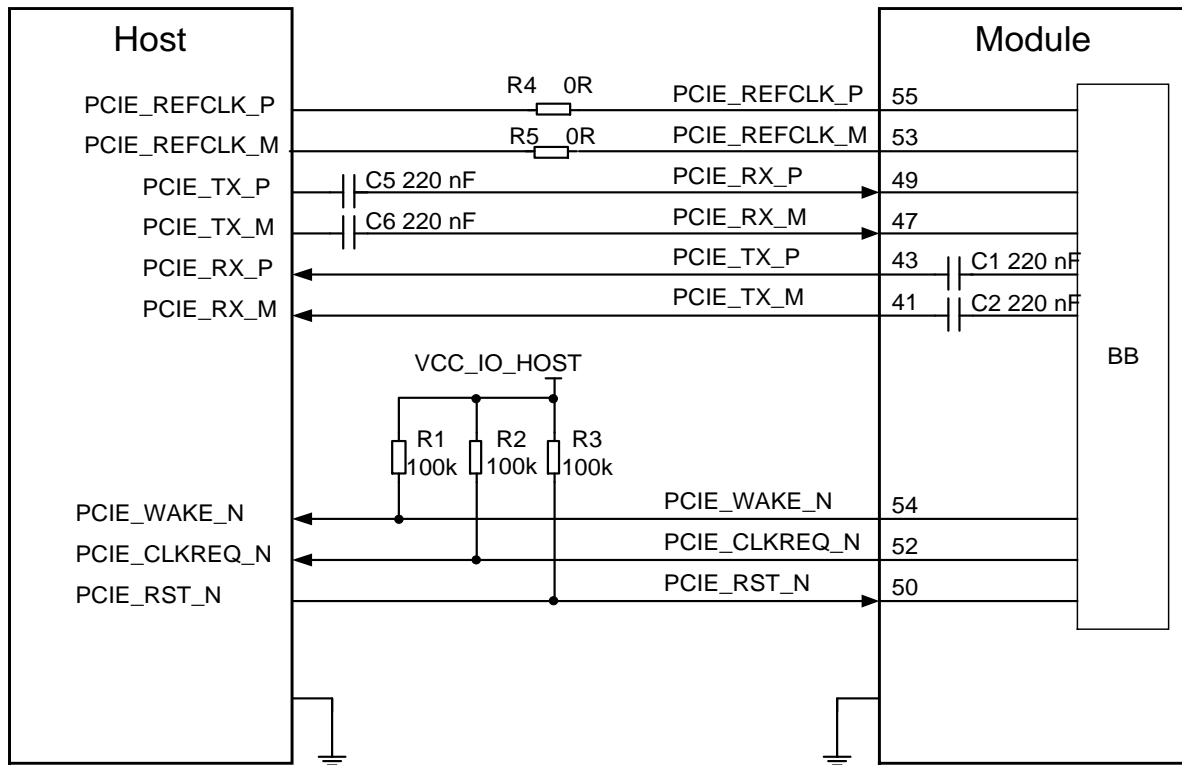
Host

Module

PCIE_REFCLK_P

PCIE_REFCLK_M

PCIE_TX_P

PCIE_TX_M

PCIE_RX_P

PCIE_RX_M

R4 0R

R5 0R

C5 220 nF

C6 220 nF

PCIE_REFCLK_P

PCIE_REFCLK_M

PCIE_RX_P

PCIE_RX_M

PCIE_TX_P

PCIE_TX_M

55

53

49

47

43

41

C1 220 nF

C2 220 nF

BB

VCC_IO_HOST

R1 100k

R2 100k

R3 100k

PCIE_WAKE_N

PCIE_CLKREQ_N

PCIE_RST_N

PCIE_WAKE_N

PCIE_CLKREQ_N

PCIE_RST_N

54

52

50